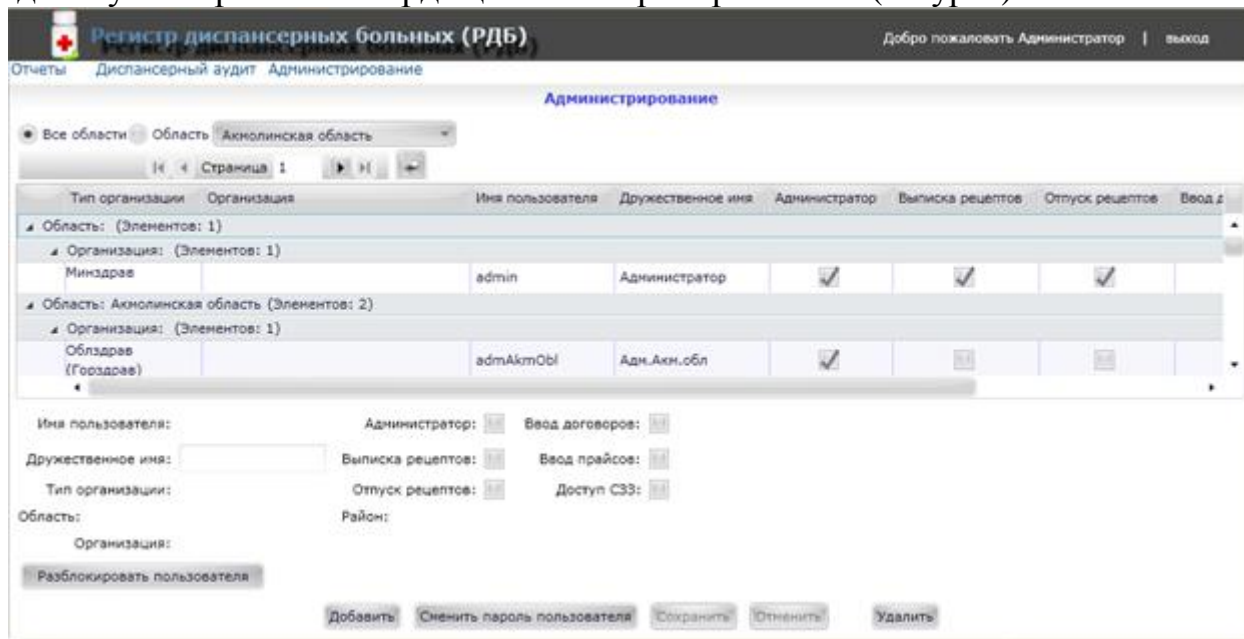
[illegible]

Регистр диспансерных больных (РДБ)

Добро пожаловать Администратор | выход

Отчеты Диспансерный аудит Администрирование

Администрирование

Все области Область Акмолинская область

Страница 1

| Тип организации | Организация | Имя пользователя | Дружественное имя | Администратор | Выписка рецептов | Отпуск рецептов | Ввод д |
|---|---|---|---|---|---|---|---|
| Область: (Элементов: 1) | | | | | | | |
| Организация: (Элементов: 1) | | | | | | | |
| Минздрав | | admin | Администратор | ✓ | ✓ | ✓ | |
| Область: Акмолинская область (Элементов: 2) | | | | | | | |
| Организация: (Элементов: 1) | | | | | | | |
| Облздрав (Горздрав) | | admAkmObl | Адм.Акм.обл | ✓ | | | |

Имя пользователя:

Администратор:

Ввод договоров:

Дружественное имя:

Выписка рецептов:

Ввод прайсов:

Тип организации:

Отпуск рецептов:

Доступ СЗЗ:

Область:

Район:

Организация:

Разблокировать пользователя

Добавить Сменить пароль пользователя Сохранить Отменить Удалить